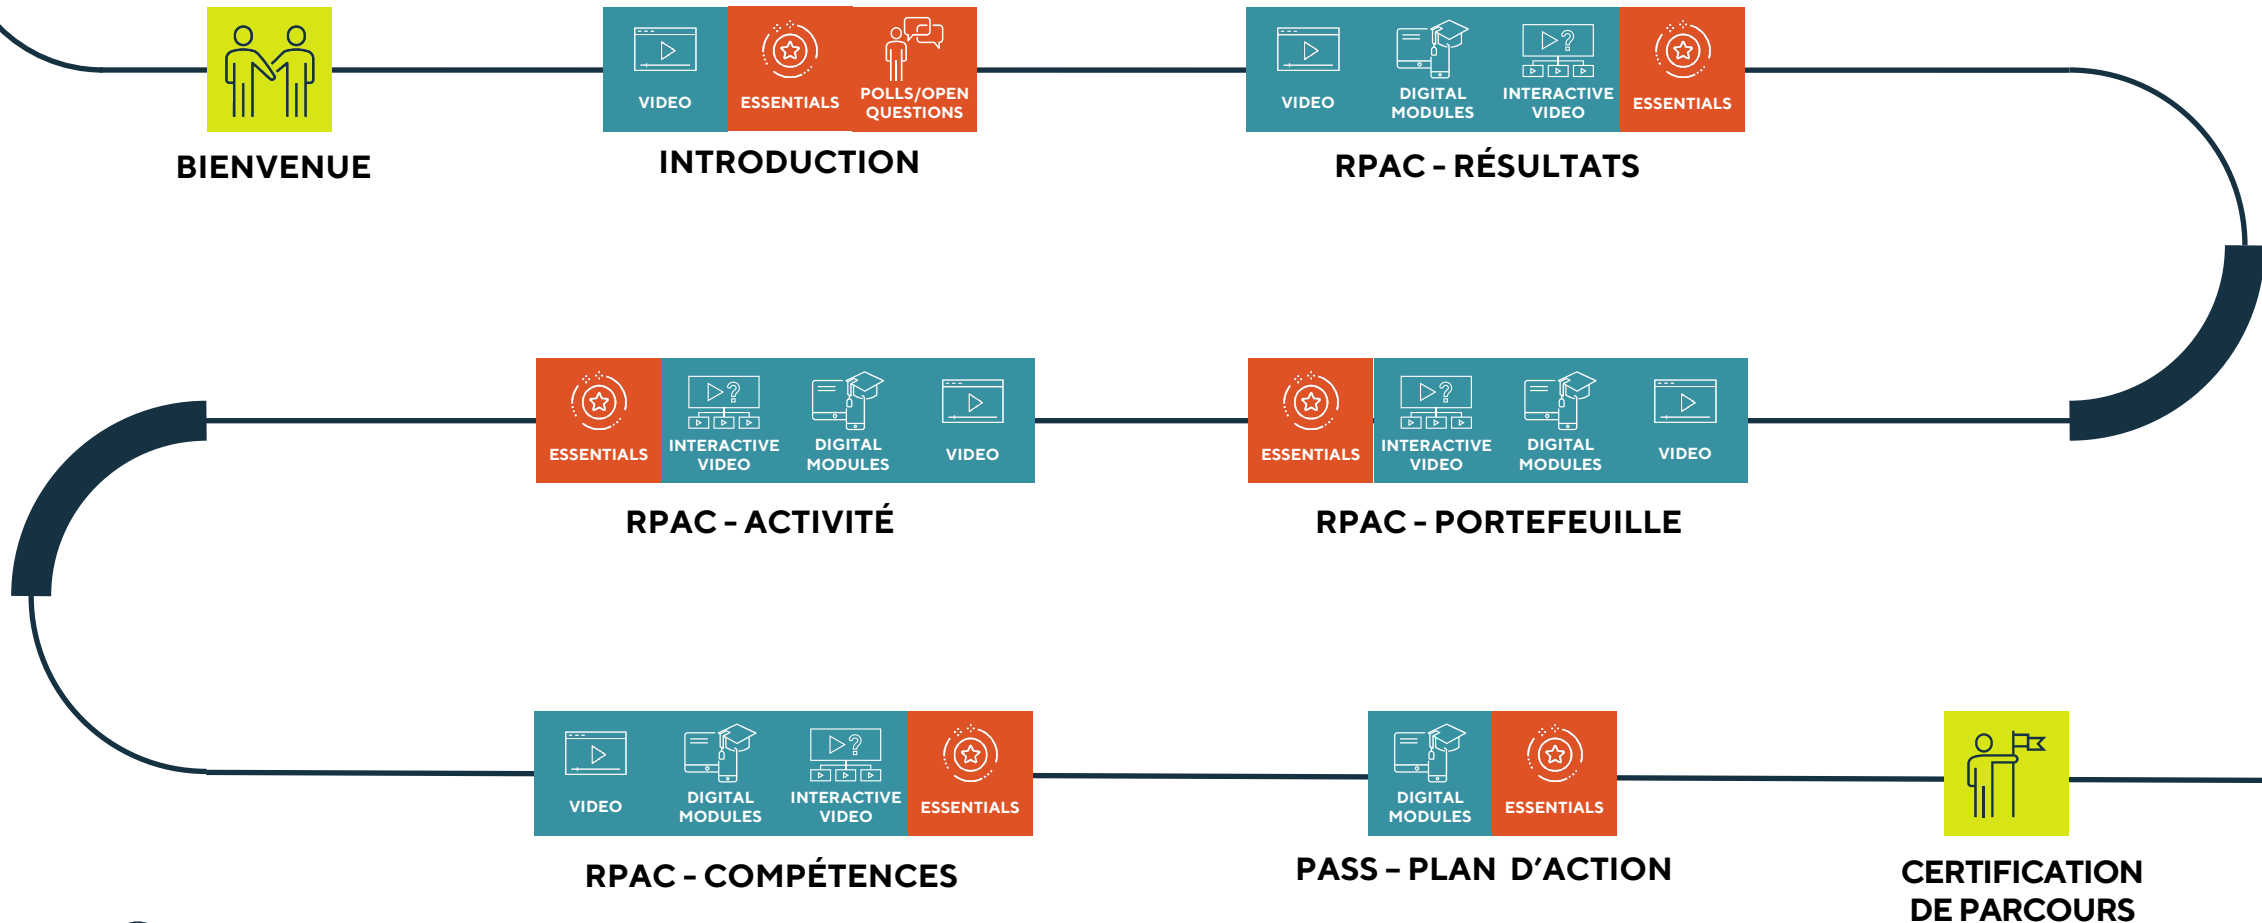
BIENVENUE

VIDEO
ESSENTIALS
POLLS/OPEN QUESTIONS
INTRODUCTION

VIDEO
DIGITAL MODULES
INTERACTIVE VIDEO
ESSENTIALS
RPAC - RÉSULTATS

ESSENTIALS
INTERACTIVE VIDEO
DIGITAL MODULES
VIDEO
RPAC - ACTIVITÉ

ESSENTIALS
INTERACTIVE VIDEO
DIGITAL MODULES
VIDEO
RPAC - PORTEFEUILLE

VIDEO
DIGITAL MODULES
INTERACTIVE VIDEO
ESSENTIALS
RPAC - COMPÉTENCES

DIGITAL MODULES
ESSENTIALS
PASS - PLAN D'ACTION

CERTIFICATION DE PARCOURS